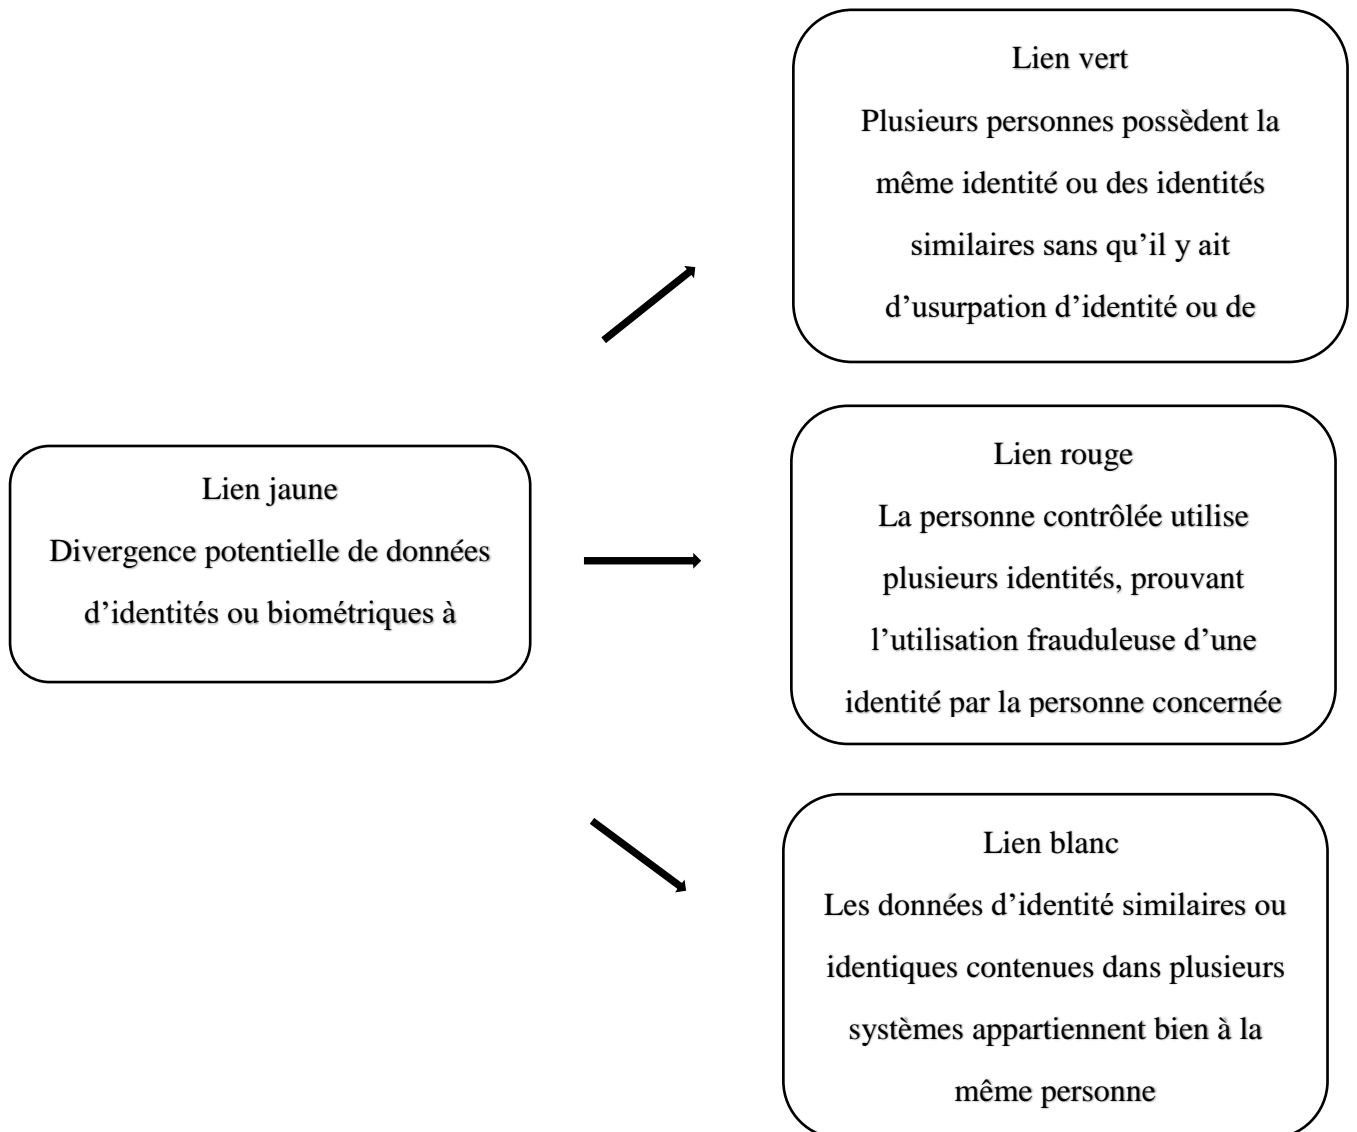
Lien jaune
Divergence potentielle de données d'identités ou biométriques à

Lien vert
Plusieurs personnes possèdent la même identité ou des identités similaires sans qu'il y ait d'usurpation d'identité ou de

Lien rouge
La personne contrôlée utilise plusieurs identités, prouvant l'utilisation frauduleuse d'une identité par la personne concernée

Lien blanc
Les données d'identité similaires ou identiques contenues dans plusieurs systèmes appartiennent bien à la même personne